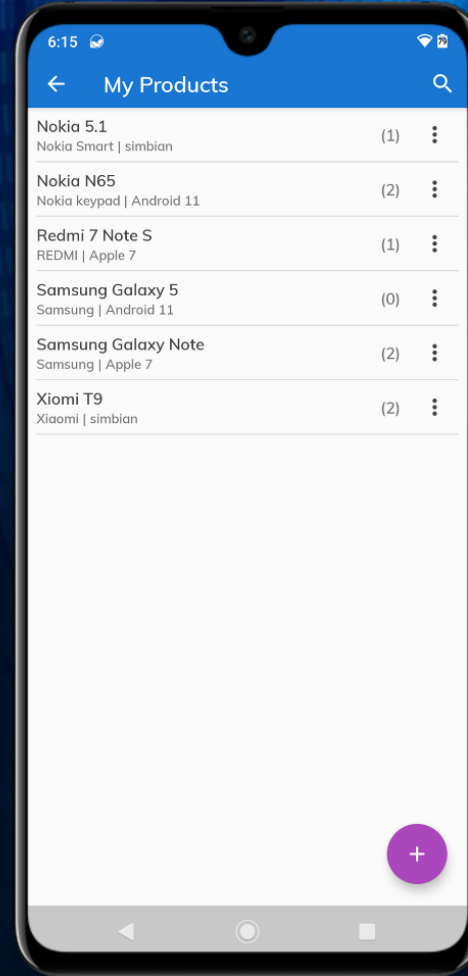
6:15

My Products

Nokia 5.1
Nokia Smart | simbian
(1)

Nokia N65
Nokia keypad | Android 11
(2)

Redmi 7 Note S
REDMI | Apple 7
(1)

Samsung Galaxy 5
Samsung | Android 11
(0)

Samsung Galaxy Note
Samsung | Apple 7
(2)

Xiomi T9
Xiaomi | simbian
(2)

+